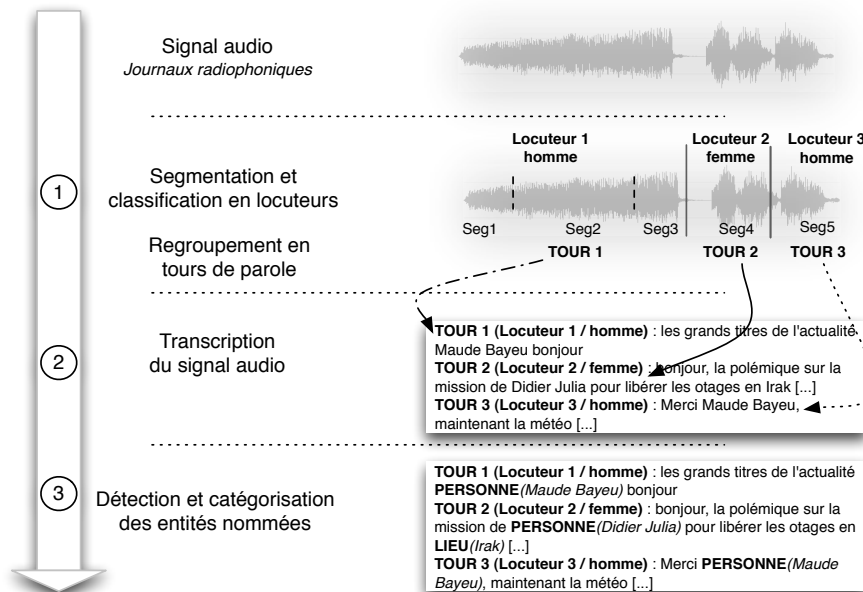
Signal audio
Journaux radiophoniques

1

Segmentation et classification en locuteurs

Regroupement en tours de parole

Locuteur 1 homme

Locuteur 2 femme

Locuteur 3 homme

Seg1 Seg2 Seg3 Seg4 Seg5

TOUR 1 TOUR 2 TOUR 3

2

Transcription du signal audio

**TOUR 1 (Locuteur 1 / homme)** : les grands titres de l'actualité Maude Bayeu bonjour
**TOUR 2 (Locuteur 2 / femme)** : bonjour, la polémique sur la mission de Didier Julia pour libérer les otages en Irak [...]
**TOUR 3 (Locuteur 3 / homme)** : Merci Maude Bayeu, maintenant la météo [...]

3

Détection et catégorisation des entités nommées

**TOUR 1 (Locuteur 1 / homme)** : les grands titres de l'actualité **PERSONNE***(Maude Bayeu)* bonjour
**TOUR 2 (Locuteur 2 / femme)** : bonjour, la polémique sur la mission de **PERSONNE***(Didier Julia)* pour libérer les otages en **LIEU***(Irak)* [...]
**TOUR 3 (Locuteur 3 / homme)** : Merci **PERSONNE***(Maude Bayeu)*, maintenant la météo [...]